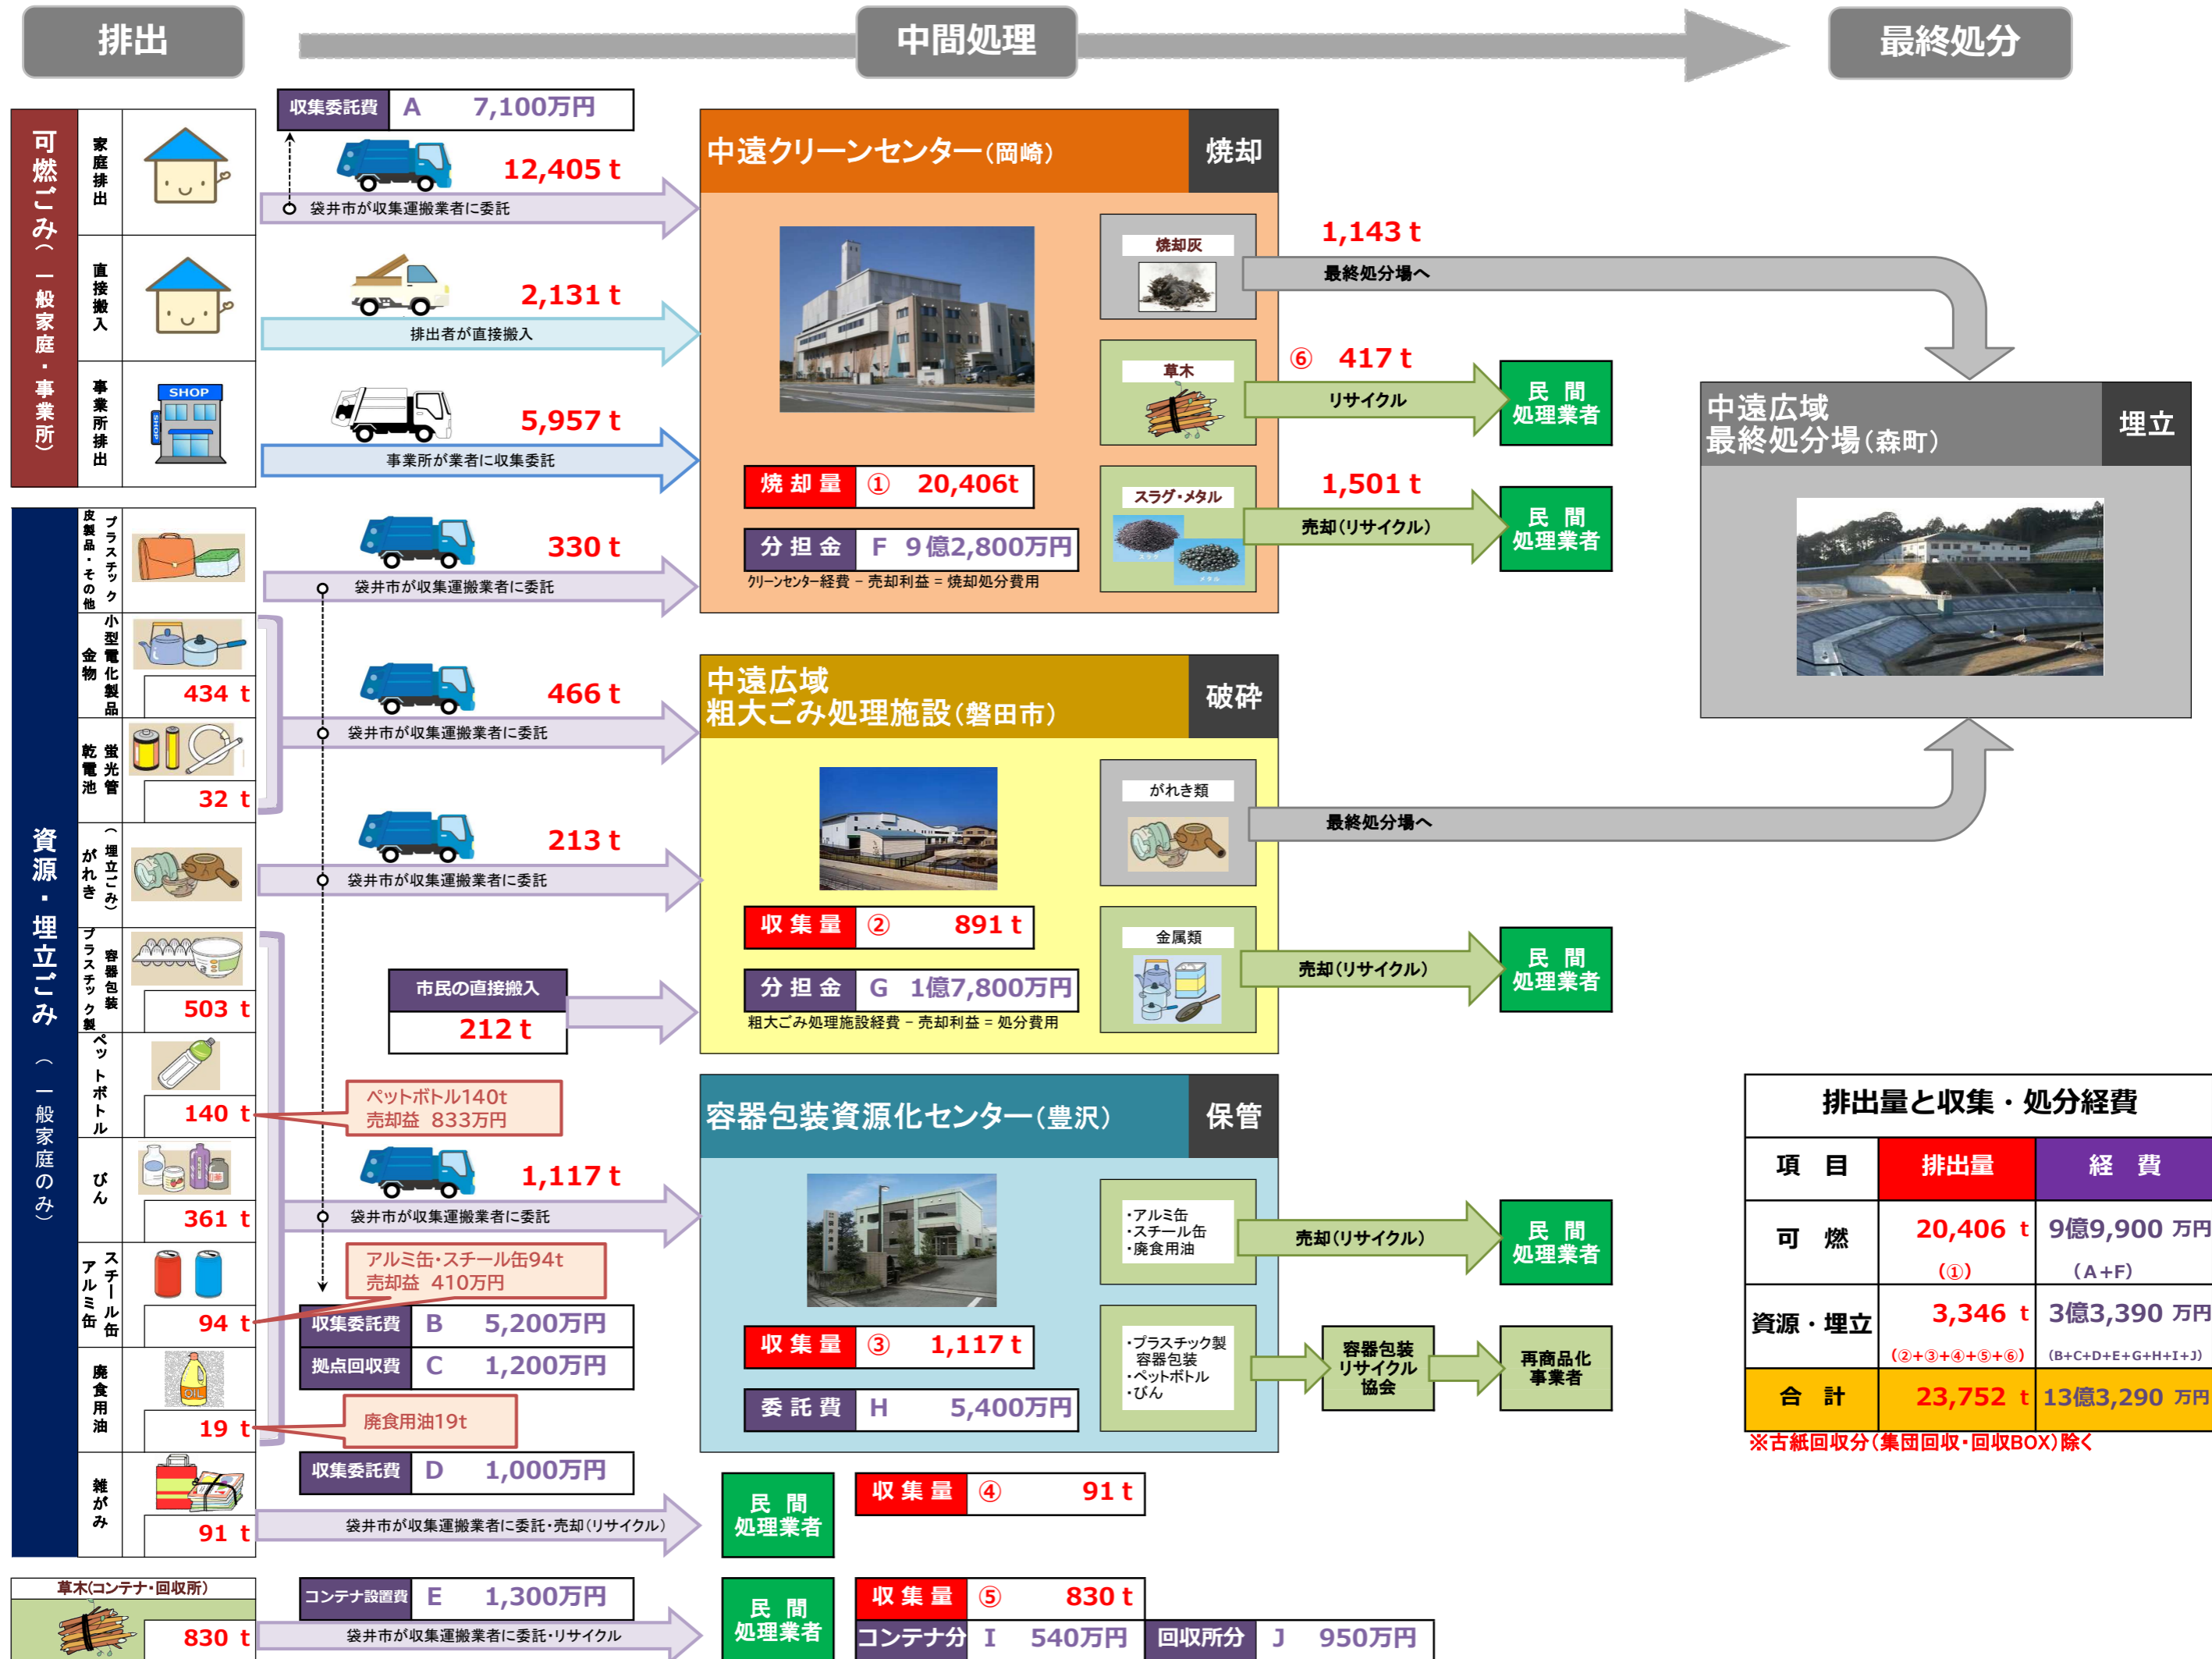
排出

中間処理

最終処分

可燃ごみ(一般家庭・事業所)

家庭排出

直接搬入

事業所排出

SHOP

収集委託費 A 7,100万円

12,405 t

袋井市が収集運搬業者に委託

2,131 t

排出者が直接搬入

5,957 t

事業所が業者に収集委託

中遠クリーンセンター(岡崎)

焼却

焼却灰

1,143 t

最終処分場へ

草木

⑥ 417 t

リサイクル

民間処理業者

焼却量 ① 20,406t

スラグ・メタル

1,501 t

売却(リサイクル)

民間処理業者

分担金 F 9億2,800万円

クリーンセンター経費 − 売却利益 = 焼却処分費用

中遠広域最終処分場(森町)

埋立

資源・埋立ごみ(一般家庭のみ)

プラスチック皮製品・その他

330 t

袋井市が収集運搬業者に委託

小型電化製品 金物

434 t

466 t

袋井市が収集運搬業者に委託

蛍光管 乾電池

32 t

がれき(埋立ごみ)

213 t

袋井市が収集運搬業者に委託

中遠広域粗大ごみ処理施設(磐田市)

破砕

がれき類

最終処分場へ

収集量 ② 891 t

金属類

売却(リサイクル)

民間処理業者

分担金 G 1億7,800万円

粗大ごみ処理施設経費 − 売却利益 = 処分費用

容器包装プラスチック製

503 t

市民の直接搬入

212 t

ペットボトル

140 t

ペットボトル140t
売却益 833万円

容器包装資源化センター(豊沢)

保管

びん

361 t

1,117 t

袋井市が収集運搬業者に委託

・アルミ缶
・スチール缶
・廃食用油

売却(リサイクル)

民間処理業者

スチール缶 アルミ缶

94 t

アルミ缶・スチール缶94t
売却益 410万円

収集委託費 B 5,200万円

拠点回収費 C 1,200万円

収集量 ③ 1,117 t

・プラスチック製容器包装
・ペットボトル
・びん

容器包装リサイクル協会

再商品化事業者

委託費 H 5,400万円

廃食用油

19 t

廃食用油19t

雑がみ

91 t

収集委託費 D 1,000万円

袋井市が収集運搬業者に委託・売却(リサイクル)

民間処理業者

収集量 ④ 91 t

草木(コンテナ・回収所)

830 t

コンテナ設置費 E 1,300万円

袋井市が収集運搬業者に委託・リサイクル

民間処理業者

収集量 ⑤ 830 t

コンテナ分 I 540万円

回収所分 J 950万円

排出量と収集・処分経費

| 項目 | 排出量 | 経費 |
|---|---|---|
| 可燃 | 20,406 t (①) | 9億9,900 万円 (A+F) |
| 資源・埋立 | 3,346 t (②+③+④+⑤+⑥) | 3億3,390 万円 (B+C+D+E+G+H+I+J) |
| 合計 | 23,752 t | 13億3,290 万円 |

※古紙回収分(集団回収・回収BOX)除く